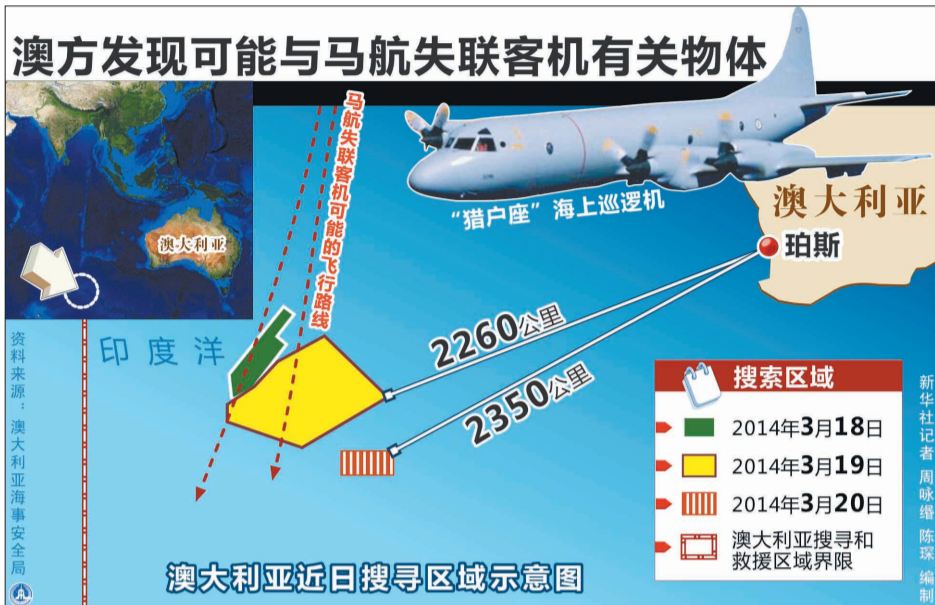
澳方发现可能与马航失联客机有关物体

澳大利亚

马航失联客机可能的飞行路线

"猎户座"海上巡逻机

澳大利亚

珀斯

印度洋

2260公里

2350公里

资料来源：澳大利亚海事安全局

搜索区域

2014年3月18日

2014年3月19日

2014年3月20日

澳大利亚搜寻和救援区域界限

澳大利亚近日搜寻区域示意图

新华社记者 周咏缗 陈琛 编制